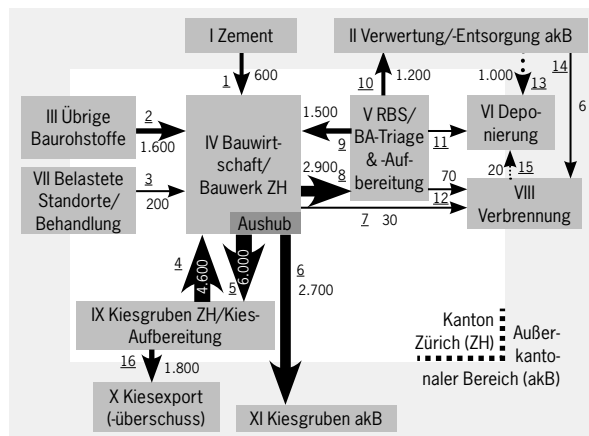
I Zement

II Verwertung/-Entsorgung akB

1 600

10 1.200

1.000 13

14

6

III Übrige Baurohstoffe

2 1.600

IV Bauwirtschaft/ Bauwerk ZH

1.500 9

V RBS/ BA-Triage & -Aufbereitung

11

VI Deponierung

2.900 8

70

20 15

VII Belastete Standorte/ Behandlung

3 200

12

VIII Verbrennung

Aushub

7 30

4 4.600

5 6.000

6 2.700

IX Kiesgruben ZH/Kies-Aufbereitung

Kanton Zürich (ZH)

Außerkantonaler Bereich (akB)

16 1.800

X Kiesexport (-überschuss)

XI Kiesgruben akB